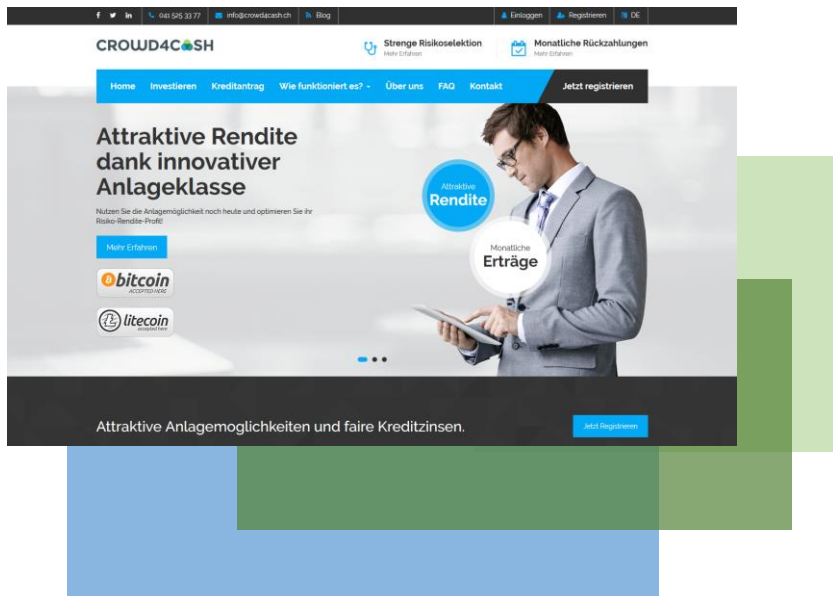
f in 041 525 33 77 info@crowd4cash.ch Blog

Einloggen Registrieren DE

CROWD4CASH

Strenge Risikoselektion
Mehr Erfahren

Monatliche Rückzahlungen
Mehr Erfahren

Home Investieren Kreditantrag Wie funktioniert es? Über uns FAQ Kontakt

Jetzt registrieren

Attraktive Rendite dank innovativer Anlageklasse

Nutzen Sie die Anlagemöglichkeit noch heute und optimieren Sie ihr Risiko-Rendite-Profil!

Mehr Erfahren

bitcoin
ACCEPTED HERE

litecoin
accepted here

Attraktive
Rendite

Monatliche
Erträge

Attraktive Anlagemoglichkeiten und faire Kreditzinsen.

Jetzt Registrieren